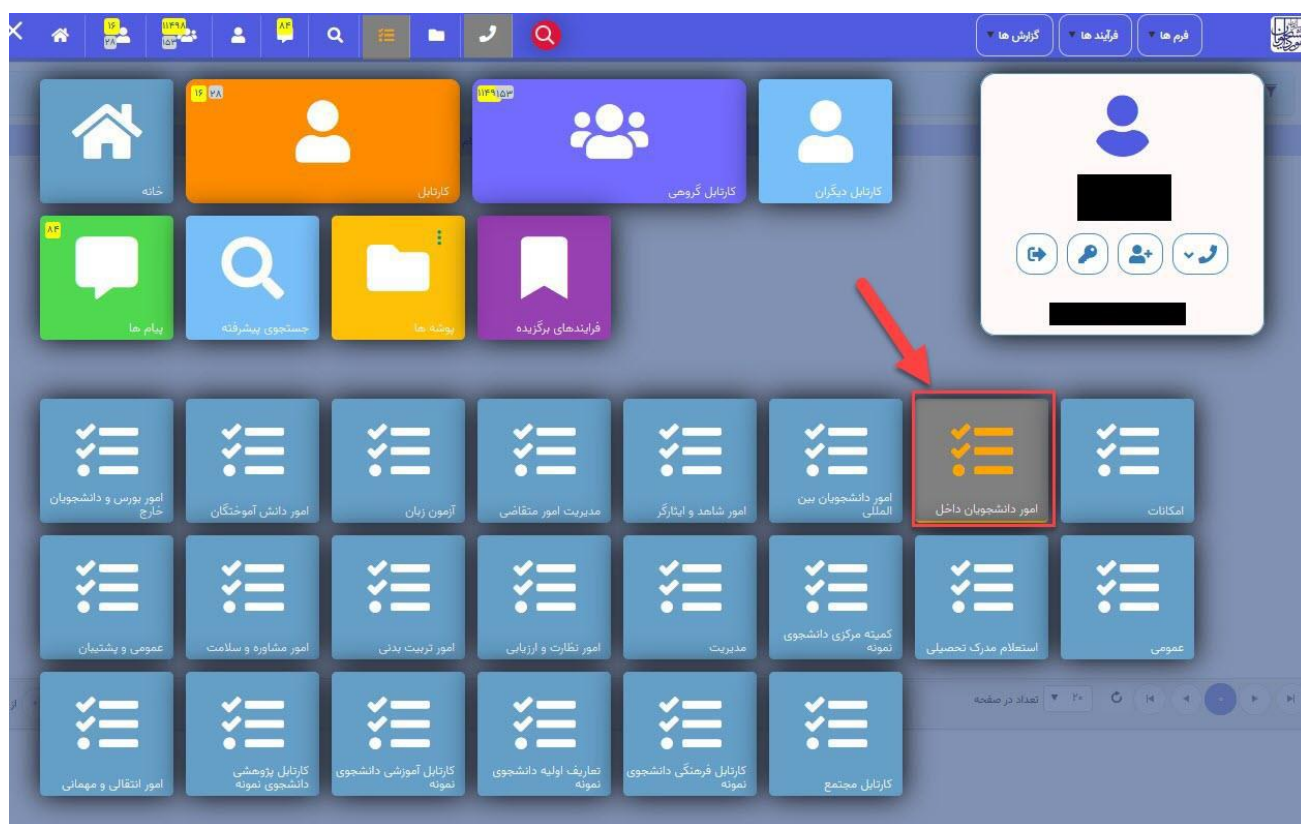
فرم ها ▾ فرآیند ها ▾ گزارش ها ▾

۱۶ ۲۸ ۱۱۴۹۸ ۱۵۳ ۸۴

خانه

۱۶ ۲۸
کارتابل

۱۱۴۹۱۵۳
کارتابل گروهی

کارتابل دیگران

۸۴
پیام ها

جستجوی پیشرفته

پوشه ها

فرایندهای برگزیده

امکانات

امور دانشجویان داخل

امور دانشجویان بین المللی

امور شاهد و ایثارگر

مدیریت امور متقاضی

آزمون زبان

امور دانش آموختگان

امور بورس و دانشجویان خارج

عمومی

استعلام مدرک تحصیلی

کمیته مرکزی دانشجوی نمونه

مدیریت

امور نظارت و ارزیابی

امور تربیت بدنی

امور مشاوره و سلامت

عمومی و پشتیبان

کارتابل مجتمع

کارتابل فرهنگی دانشجوی نمونه

تعاریف اولیه دانشجوی نمونه

کارتابل آموزشی دانشجوی نمونه

کارتابل پژوهشی دانشجوی نمونه

امور انتقالی و مهمانی

۲۰ ▾ تعداد در صفحه